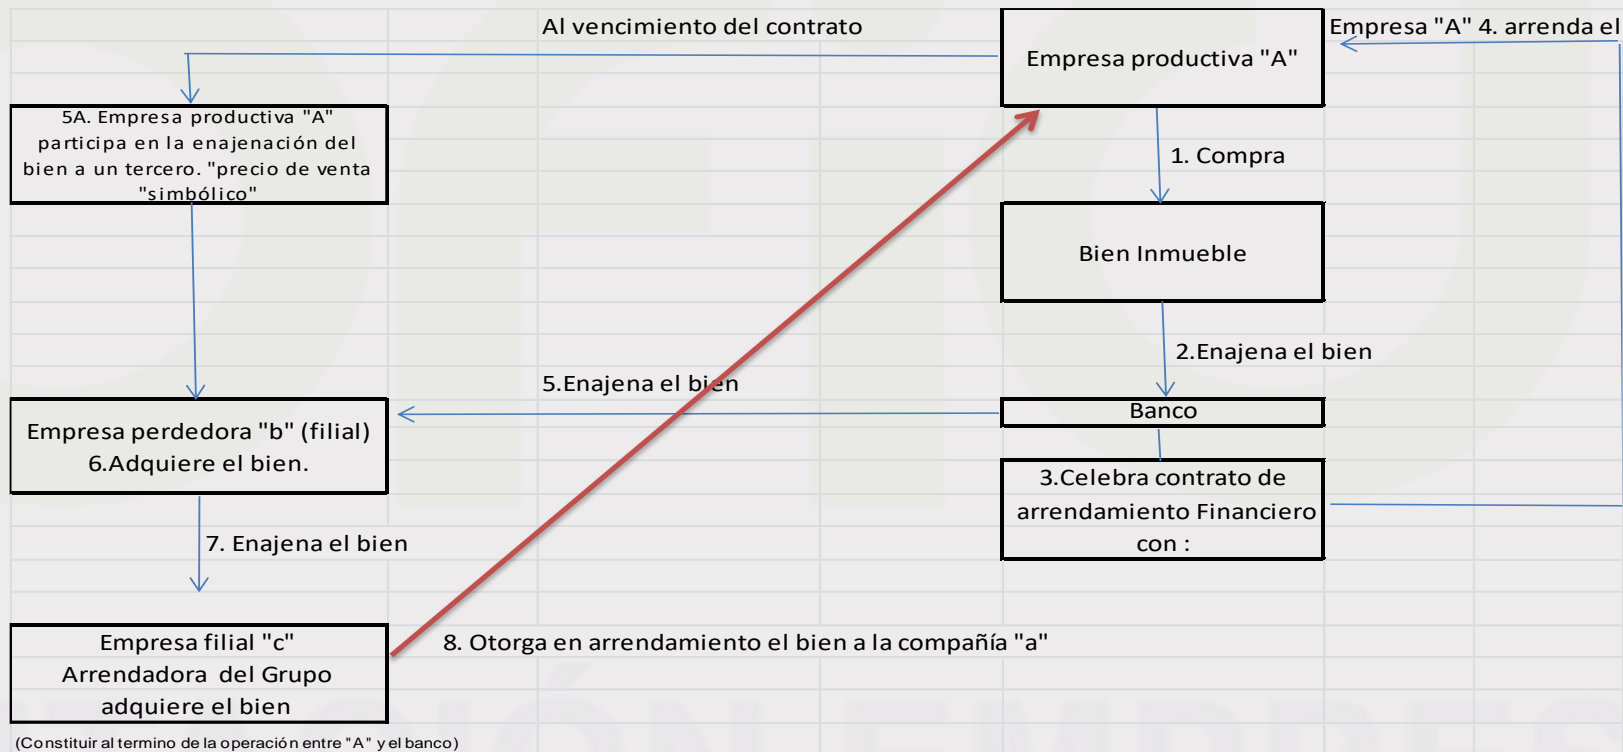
Al vencimiento del contrato

Empresa productiva "A"

Empresa "A" 4. arrenda el

5A. Empresa productiva "A" participa en la enajenación del bien a un tercero. "precio de venta "simbólico"

1. Compra

Bien Inmueble

2.Enajena el bien

5.Enajena el bien

Empresa perdedora "b" (filial) 6.Adquiere el bien.

Banco

3.Celebra contrato de arrendamiento Financiero con :

7. Enajena el bien

Empresa filial "c" Arrendadora del Grupo adquiere el bien

8. Otorga en arrendamiento el bien a la compañía "a"

(Constituir al termino de la operación entre "A" y el banco)